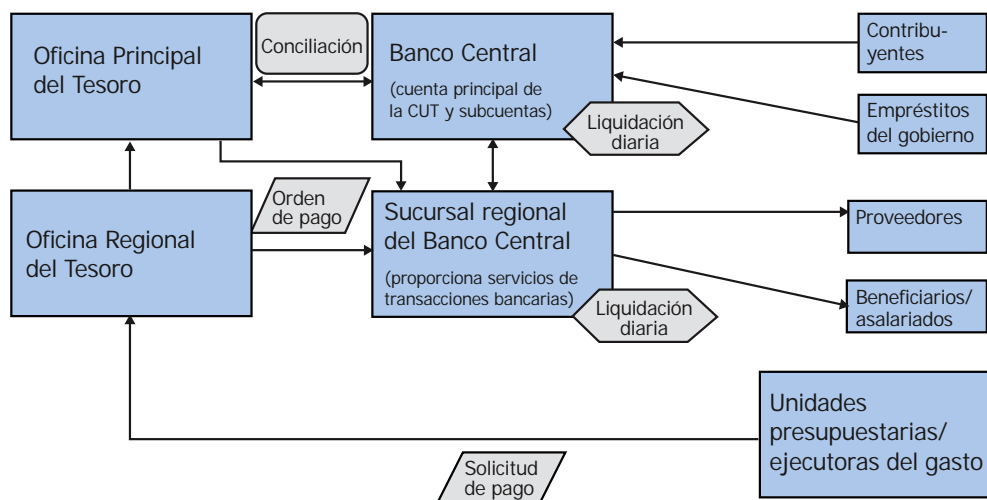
Oficina Principal del Tesoro

Conciliación

Banco Central

(cuenta principal de la CUT y subcuentas)

Contribuyentes

Empréstitos del gobierno

Liquidación diaria

Orden de pago

Oficina Regional del Tesoro

Sucursal regional del Banco Central

(proporciona servicios de transacciones bancarias)

Liquidación diaria

Proveedores

Beneficiarios/ asalariados

Unidades presupuestarias/ ejecutoras del gasto

Solicitud de pago